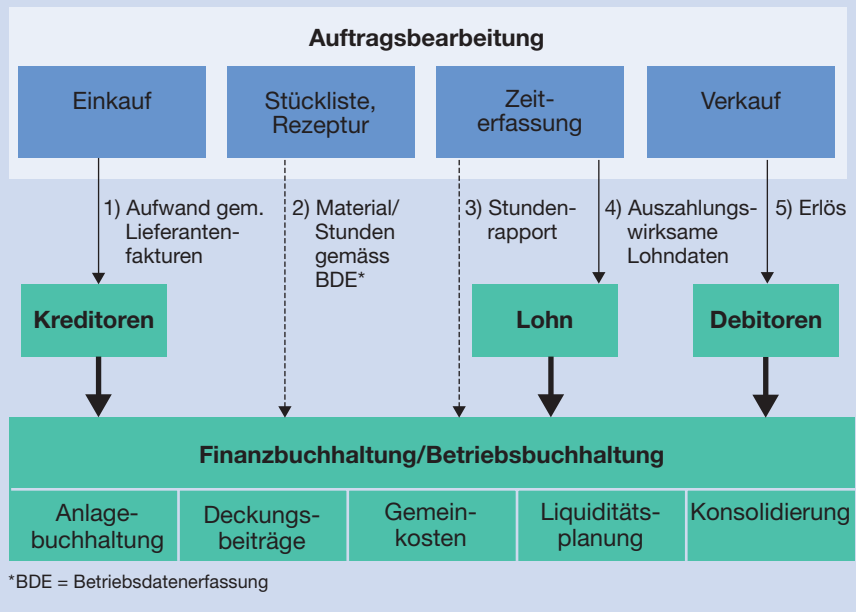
Auftragsbearbeitung

Einkauf

Stückliste, Rezeptur

Zeiterfassung

Verkauf

1) Aufwand gem. Lieferantenfakturen

2) Material/ Stunden gemäss BDE*

3) Stundenrapport

4) Auszahlungswirksame Lohndaten

5) Erlös

Kreditoren

Lohn

Debitoren

Finanzbuchhaltung/Betriebsbuchhaltung

Anlagebuchhaltung

Deckungsbeiträge

Gemeinkosten

Liquiditätsplanung

Konsolidierung

*BDE = Betriebsdatenerfassung